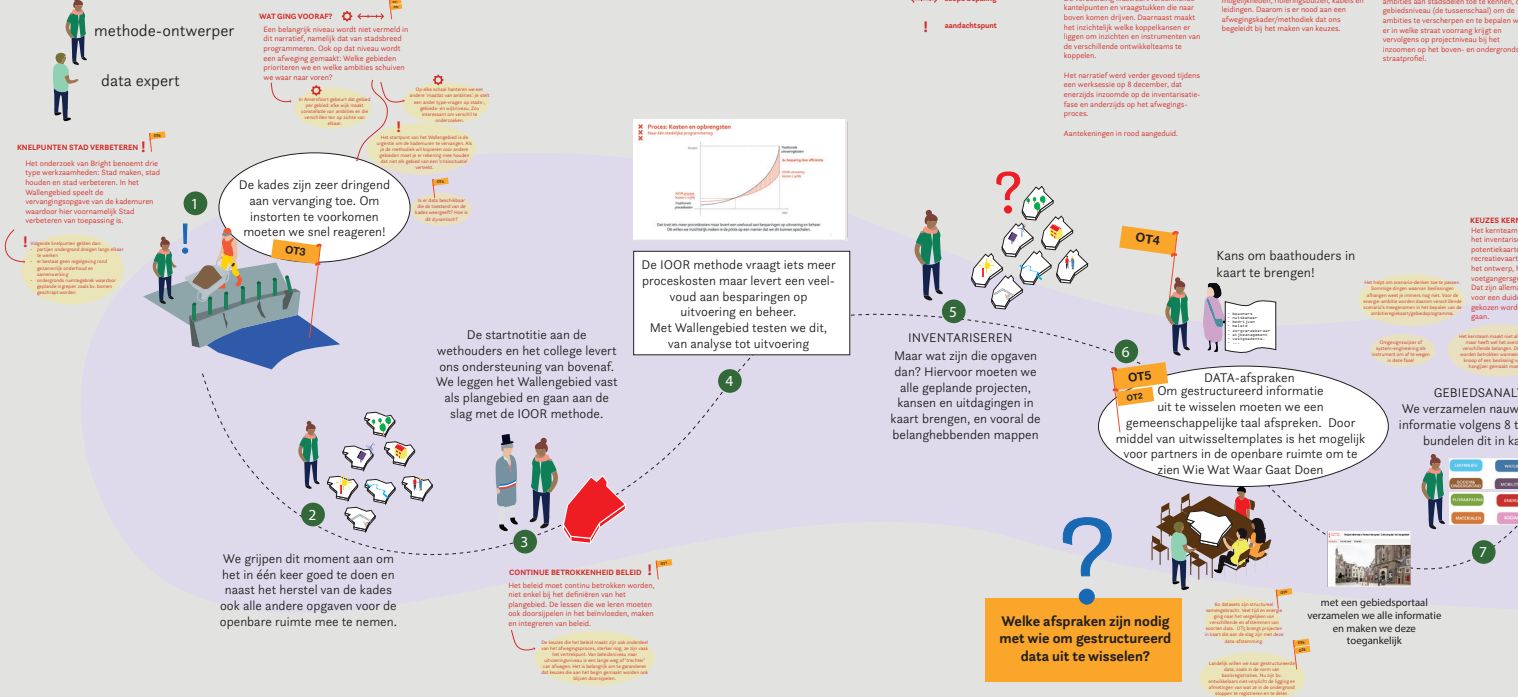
methode-ontwerper

data expert

WAT GING VOORAF?

Een belangrijk niveau wordt niet vermeld in dit narratief, namelijk dat van stadsbreed programmeren. Ook op dat niveau wordt een afweging gemaakt: Welke gebieden prioriteren we en welke ambities schuiven we waar naar voren?

In Amersfoort gebeurt dat gebied per gebied: elke wijk maakt concreet welke ambities er de verschillen ten op zichte van elkaar.

Op elke schaal hanteren we een andere 'maatlat van ambities'. Je stelt een ander type vragen op stads-, gebieds- en straatniveau.

Het startpunt van het Wallengebied is de urgentie om de kademuren te vervangen. Als je de methodiek wil koppelen aan andere gebieden moet je er rekening mee houden dat niet elk gebied een 'trekker' heeft.

Is er data beschikbaar die de toestand van de kaden weergeeft? Hoe is dit dynamisch?

KNELPUNTEN STAD VERBETEREN

Het onderzoek van Bright benoemt drie type werkzaamheden: Stad maken, stad houden en stad verbeteren. In het Wallengebied speelt de vervangingsopgave van de kademuren waardoor hier voornamelijk Stad verbeteren van toepassing is.

Volgende knelpunten gelden dan: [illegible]

De kades zijn zeer dringend aan vervanging toe. Om instorten te voorkomen moeten we snel reageren!

OT3

1

We grijpen dit moment aan om het in één keer goed te doen en naast het herstel van de kades ook alle andere opgaven voor de openbare ruimte mee te nemen.

2

De startnotitie aan de wethouders en het college levert ons ondersteuning van bovenaf. We leggen het Wallengebied vast als plangebied en gaan aan de slag met de IOOR methode.

3

CONTINUE BETROKKENHEID BELEID

Het beleid moet continu betrokken worden, niet enkel bij het definiëren van het plangebied. De lessen die we leren moeten ook doorsijpelen in het beïnvloeden, maken en integreren van beleid.

Proces: Kosten en opbrengsten

De IOOR methode vraagt iets meer proceskosten maar levert een veelvoud aan besparingen op uitvoering en beheer. Met Wallengebied testen we dit, van analyse tot uitvoering

4

aandachtspunt

kantelpunten en vraagstukken die naar boven komen drijven. Daarnaast maakt het inzichtelijk welke koppelkansen er liggen om inzichten en instrumenten van de verschillende ontwikkelteams te koppelen.

Het narratief werd verder gevoed tijdens een werksessie op 8 december, dat enerzijds inzoomde op de inventarisatiefase en anderzijds op het afwegingsproces.

Aantekeningen in rood aangeduid.

mogelijkheden, rioleringsbuizen, kabels en leidingen. Daarom is er nood aan een afwegingskader/methodiek dat ons begeleidt bij het maken van keuzes.

5

INVENTARISEREN

Maar wat zijn die opgaven dan? Hiervoor moeten we alle geplande projecten, kansen en uitdagingen in kaart brengen, en vooral de belanghebbenden mappen

OT4

Kans om baathouders in kaart te brengen!

6

OT5

OT2

DATA-afspraken

Om gestructureerd informatie uit te wisselen moeten we een gemeenschappelijke taal afspreken. Door middel van uitwisseltemplates is het mogelijk voor partners in de openbare ruimte om te zien Wie Wat Waar Gaat Doen

Welke afspraken zijn nodig met wie om gestructureerd data uit te wisselen?

met een gebiedsportaal verzamelen we alle informatie en maken we deze toegankelijk

7

GEBIEDSANAL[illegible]

We verzamelen nauw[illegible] informatie volgens 8 t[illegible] bundelen dit in ka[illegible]

KEUZES KERN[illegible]

ambities aan stadsdelen toe te kennen, gebiedsniveau (de tussenschaal) om de ambities te verscherpen en te bepalen we er in welke straat voorrang krijgt en vervolgens op projectniveau bij het inzoomen op het boven- en ondergronds straatprofiel.